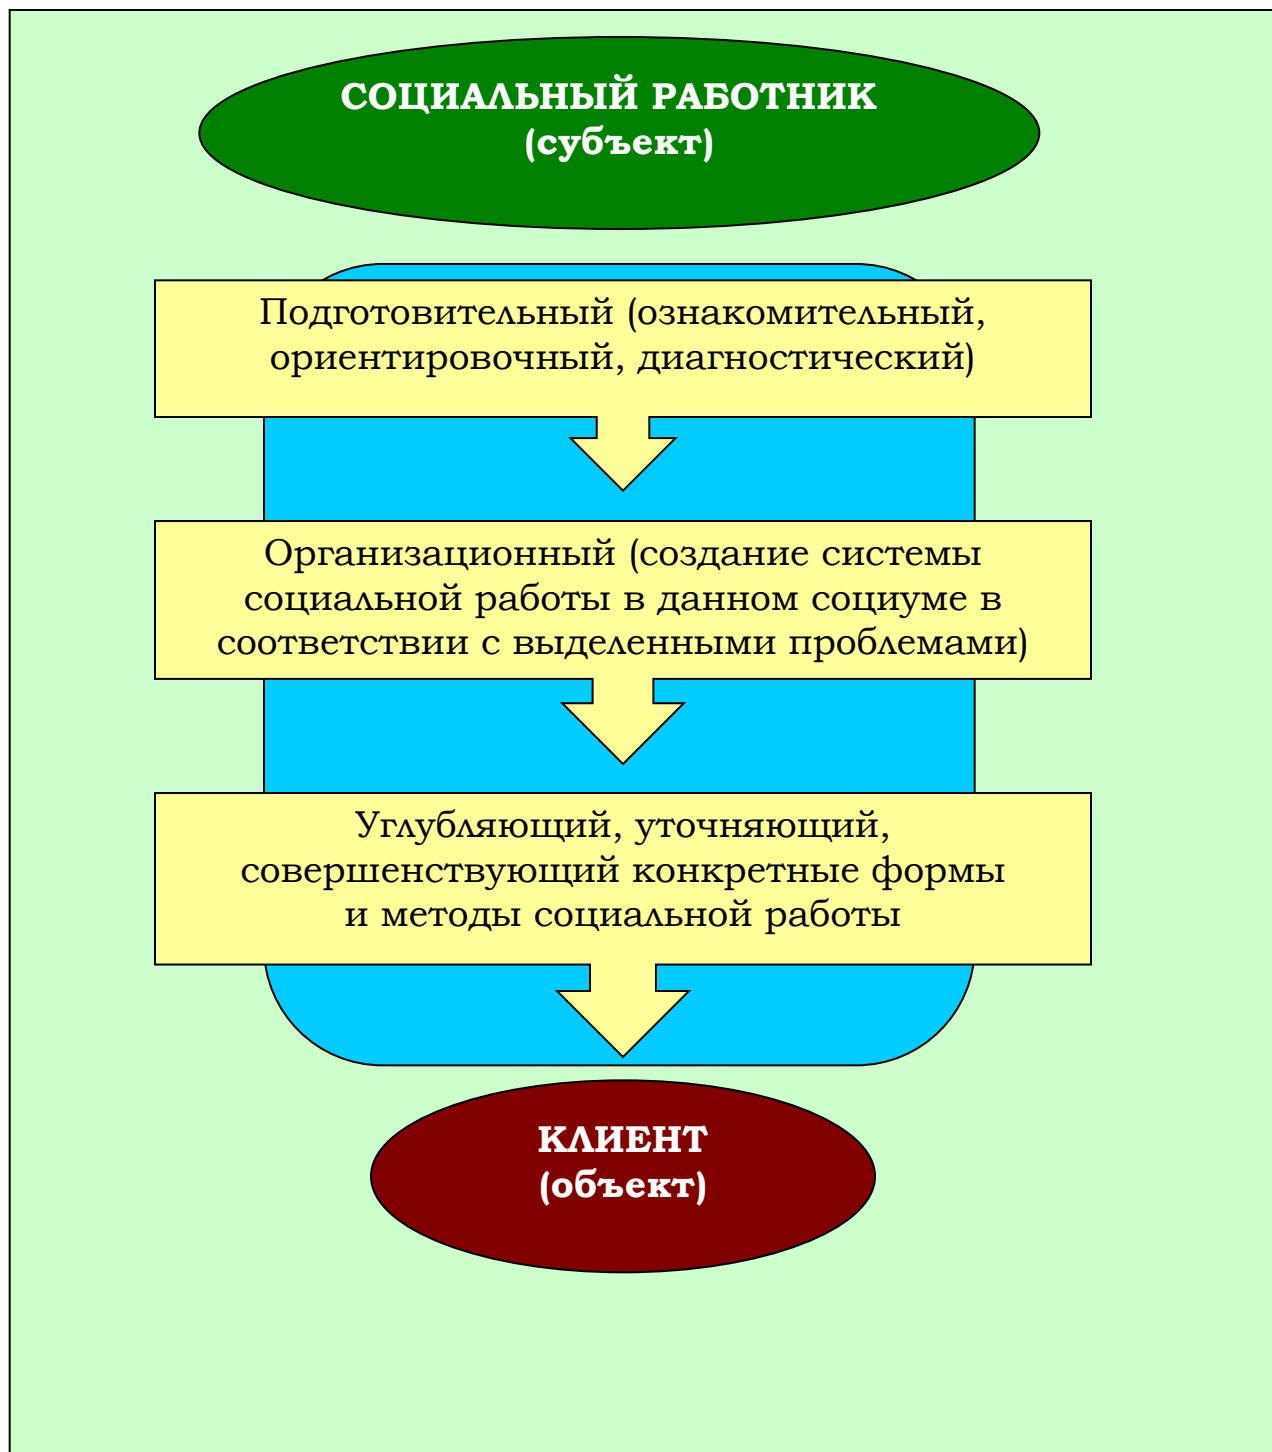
СОЦИАЛЬНЫЙ РАБОТНИК
(субъект)

Подготовительный (ознакомительный, ориентировочный, диагностический)

Организационный (создание системы социальной работы в данном социуме в соответствии с выделенными проблемами)

Углубляющий, уточняющий, совершенствующий конкретные формы и методы социальной работы

КЛИЕНТ
(объект)